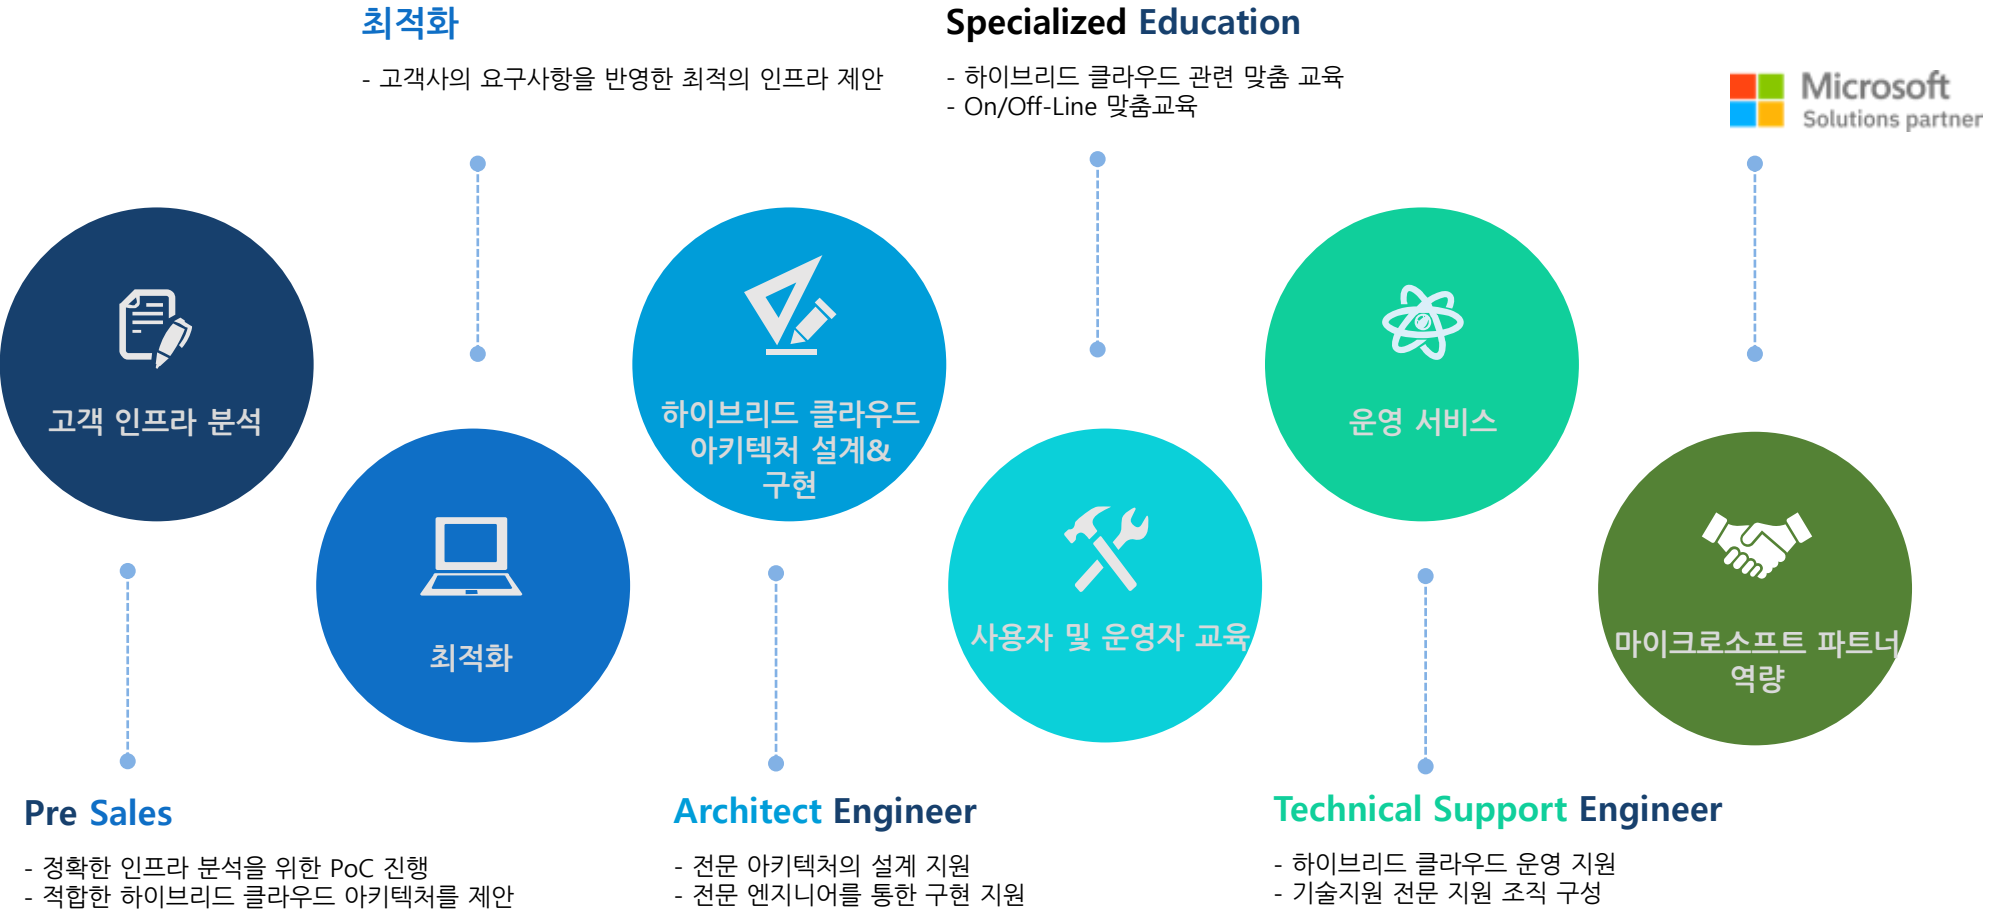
최적화

- 고객사의 요구사항을 반영한 최적의 인프라 제안

Specialized Education

- 하이브리드 클라우드 관련 맞춤 교육
- On/Off-Line 맞춤교육

Microsoft
Solutions partner

고객 인프라 분석

최적화

하이브리드 클라우드 아키텍처 설계& 구현

사용자 및 운영자 교육

운영 서비스

마이크로소프트 파트너 역량

Pre Sales

- 정확한 인프라 분석을 위한 PoC 진행
- 적합한 하이브리드 클라우드 아키텍처를 제안

Architect Engineer

- 전문 아키텍처의 설계 지원
- 전문 엔지니어를 통한 구현 지원

Technical Support Engineer

- 하이브리드 클라우드 운영 지원
- 기술지원 전문 지원 조직 구성